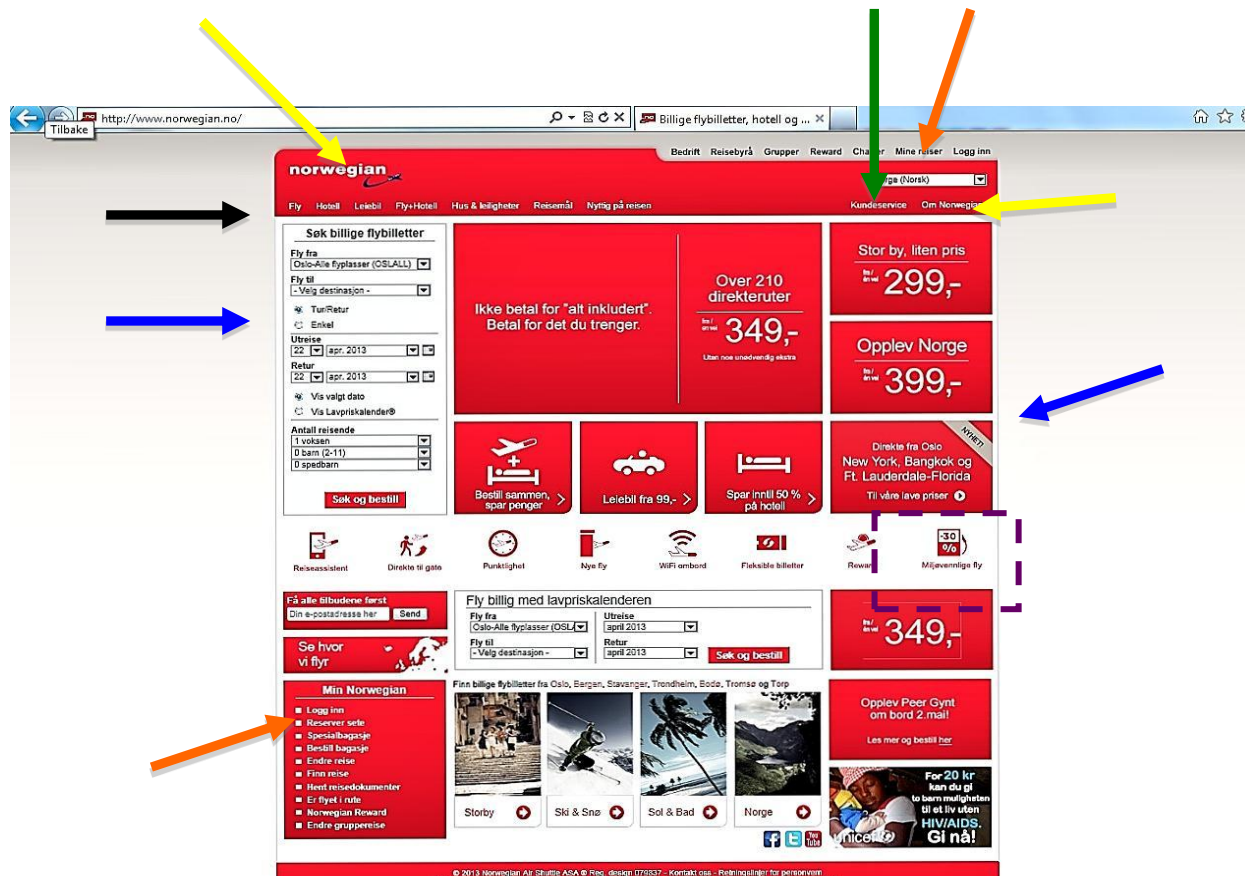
Tilbake
http://www.norwegian.no/
Billige flybilletter, hotell og ...

Bedrift Reisebyrå Grupper Reward Charter Mine reiser Logg inn
norwegian
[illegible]ge (Norsk)
Fly Hotell Leiebil Fly+Hotell Hus & leiligheter Reisemål Nyttig på reisen
Kundeservice Om Norwegian

Søk billige flybilletter
Fly fra
Oslo-Alle flyplasser (OSLALL)
Fly til
- Velg destinasjon -
Tur/Retur
Enkel
Utreise
22 apr. 2013
Retur
22 apr. 2013
Vis valgt dato
Vis Lavpriskalender®
Antall reisende
1 voksen
0 barn (2-11)
0 spedbarn
Søk og bestill

Ikke betal for "alt inkludert". Betal for det du trenger.

Over 210 direkteruter
fra/én vei 349,-
Uten noe unødvendig ekstra

Stor by, liten pris
fra/én vei 299,-

Opplev Norge
fra/én vei 399,-

Bestill sammen, spar penger
Leiebil fra 99,-
Spar inntil 50 % på hotell

NYHET!
Direkte fra Oslo
New York, Bangkok og Ft. Lauderdale-Florida
Til våre lave priser

Reiseassistent Direkte til gate Punktlighet Nye fly WiFi ombord Fleksible billetter Reward -30% Miljøvennlige fly

Få alle tilbudene først
Din e-postadresse her Send

Se hvor vi flyr

Fly billig med lavpriskalenderen
Fly fra
Oslo-Alle flyplasser (OSL
Fly til
- Velg destinasjon -
Utreise
april 2013
Retur
april 2013
Søk og bestill

fra/én vei 349,-

Min Norwegian
Logg inn
Reserver sete
Spesialbagasje
Bestill bagasje
Endre reise
Finn reise
Hent reisedokumenter
Er flyet i rute
Norwegian Reward
Endre gruppereise

Finn billige flybilletter fra Oslo, Bergen, Stavanger, Trondheim, Bodø, Tromsø og Torp
Storby Ski & Snø Sol & Bad Norge

Opplev Peer Gynt om bord 2.mai!
Les mer og bestill her

For 20 kr kan du gi to barn muligheten til et liv uten HIV/AIDS. Gi nå!
unicef

© 2013 Norwegian Air Shuttle ASA ® Reg. design 079337 - Kontakt oss - Retningslinjer for personvern